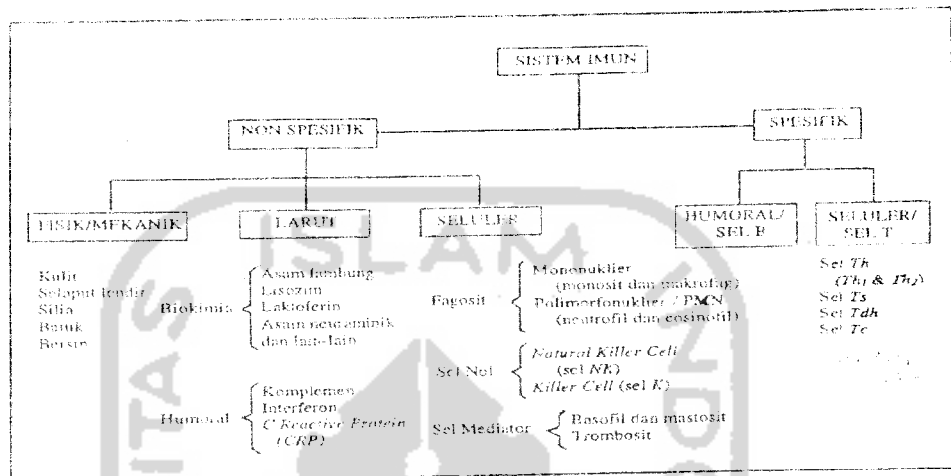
SISTEM IMUN

NON SPESIFIK

SPESIFIK

FISIK/MEKANIK

LARUT

SELULER

HUMORAL/ SEL B

SELULER/ SEL T

Kulit
Selaput lendir
Silia
Batuk
Bersin

Biokimia
Asam lambung
Lisozim
Laktoferin
Asam neuraminik
dan lain-lain

Humoral
Komplemen
Interferon
C Reactive Protein (CRP)

Fagosit
Mononuklier (monosit dan makrofag)
Polimorfonuklier / PMN (neutrofil dan eosinofil)

Sel Nol
Natural Killer Cell (sel NK)
Killer Cell (sel K)

Sel Mediator
Basofil dan mastosit
Trombosit

Sel Th ($Th_1$ & $Th_2$)
Sel Ts
Sel Tdh
Sel Tc

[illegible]